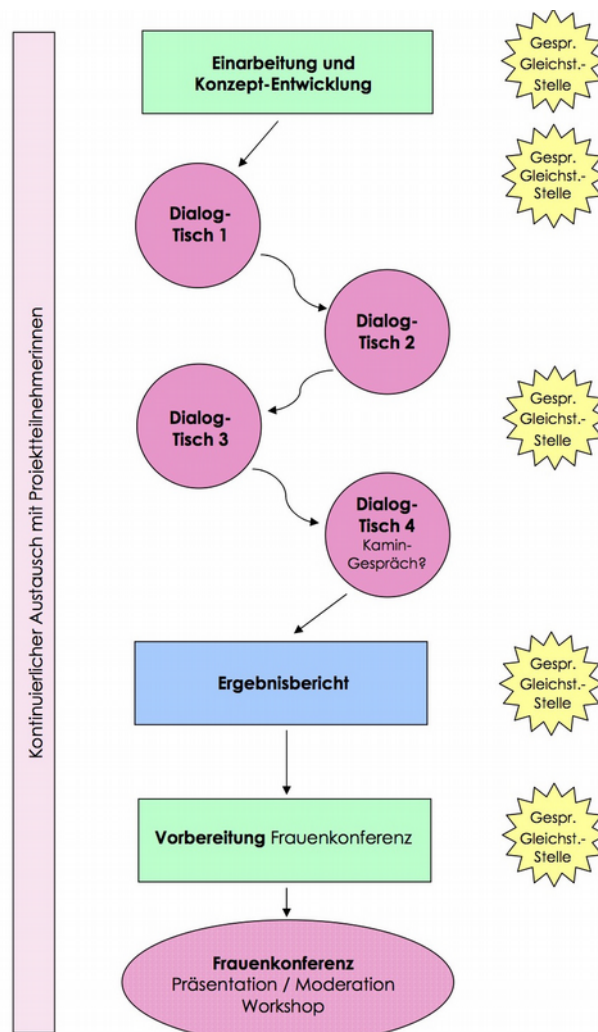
Kontinuierlicher Austausch mit Projektteilnehmerinnen

Einarbeitung und Konzept-Entwicklung

Gespr. Gleichst.-Stelle

Gespr. Gleichst.-Stelle

Dialog-Tisch 1

Dialog-Tisch 2

Dialog-Tisch 3

Gespr. Gleichst.-Stelle

Dialog-Tisch 4 Kamin-Gespräch?

Ergebnisbericht

Gespr. Gleichst.-Stelle

Vorbereitung Frauenkonferenz

Gespr. Gleichst.-Stelle

Frauenkonferenz Präsentation / Moderation Workshop